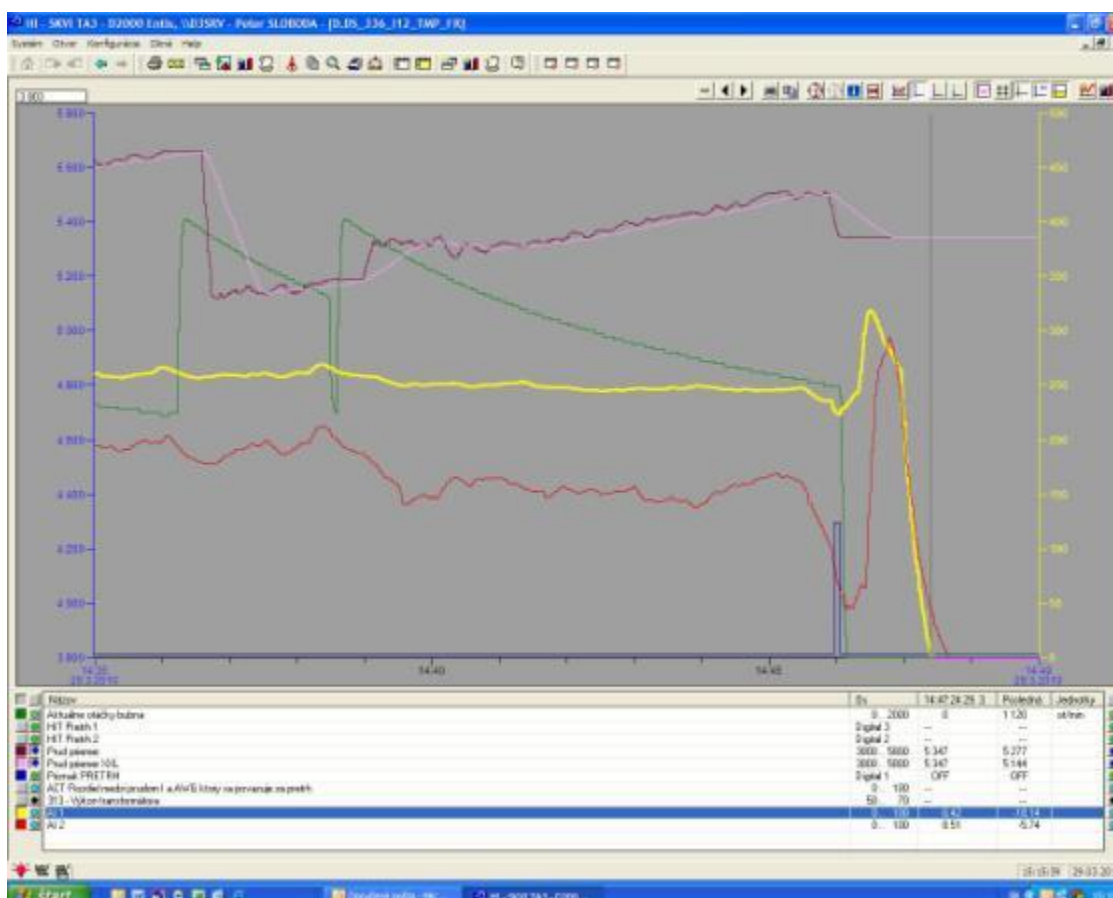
HI - SKVI TA3 - D2000 Entis, \\D3SRV - Peter SLOBODA - [D.DS_336_H2_TMP_FR]

Systém Okno Konfigurácia Okná Help

3 800

5 800
5 600
5 400
5 200
5 000
4 800
4 600
4 400
4 200
4 000
3 800

500
450
400
350
300
250
200
150
100
50
0

14:35
29.3.2010
14:40
14:45
14:49
29.3.2010

| | Názov | Ex | 14:47:24:29.3 | Posledná | Jednotky |
|---|---|---|---|---|---|
| | Aktuálne otáčky bubna | 0...2000 | 0 | 1 120 | ot/min |
| | HIT Prasa 1 | Digital 3 | --- | --- | |
| | HIT Prasa 2 | Digital 2 | --- | --- | |
| | Prud pieces | 3800...5800 | 5 347 | 5 277 | |
| | Prud pieces 10/L | 3800...5800 | 5 347 | 5 144 | |
| | Pomak PRETRH | Digital 1 | OFF | OFF | |
| | ACT Rozdiel medzi prudom I a AWE ktorý sa porovnáva so pretrh | 0...100 | --- | --- | |
| | 313 - Výkon transformátora | 50...70 | --- | --- | |
| | AI 1 | 0...100 | 0.42 | 10.14 | |
| | AI 2 | 0...100 | 8.51 | 5.74 | |

15:15:39 29.03.20

Start